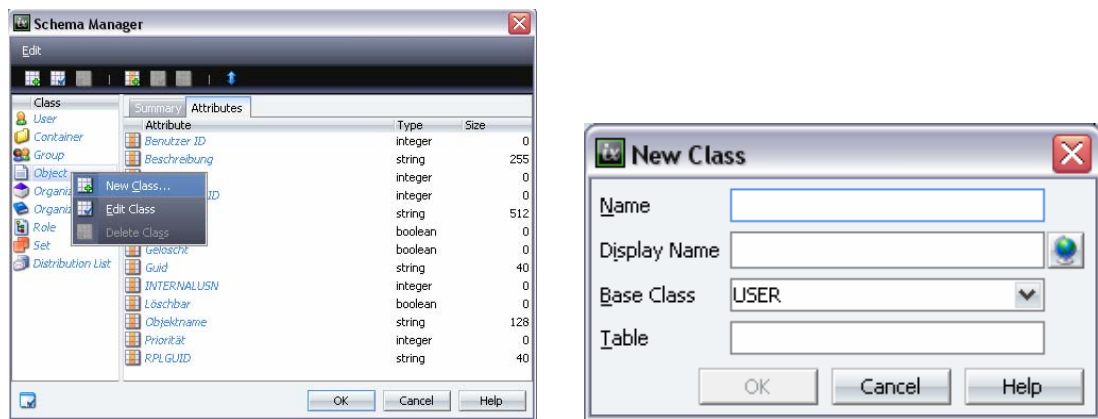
Schema Manager

Edit

Class
User
Container
Group
Object
Organiz
Organiz
Role
Set
Distribution List

New Class...
Edit Class
Delete Class

Summary Attributes

| Attribute | Type | Size |
|---|---|---|
| Benutzer ID | integer | 0 |
| Beschreibung | string | 255 |
| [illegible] | integer | 0 |
| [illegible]ID | integer | 0 |
| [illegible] | string | 512 |
| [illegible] | boolean | 0 |
| Gelöscht | boolean | 0 |
| Guid | string | 40 |
| INTERNALUSN | integer | 0 |
| Löschbar | boolean | 0 |
| Objektname | string | 128 |
| Priorität | integer | 0 |
| RPLGUID | string | 40 |

OK Cancel Help

New Class

Name
Display Name
Base Class USER
Table

OK Cancel Help